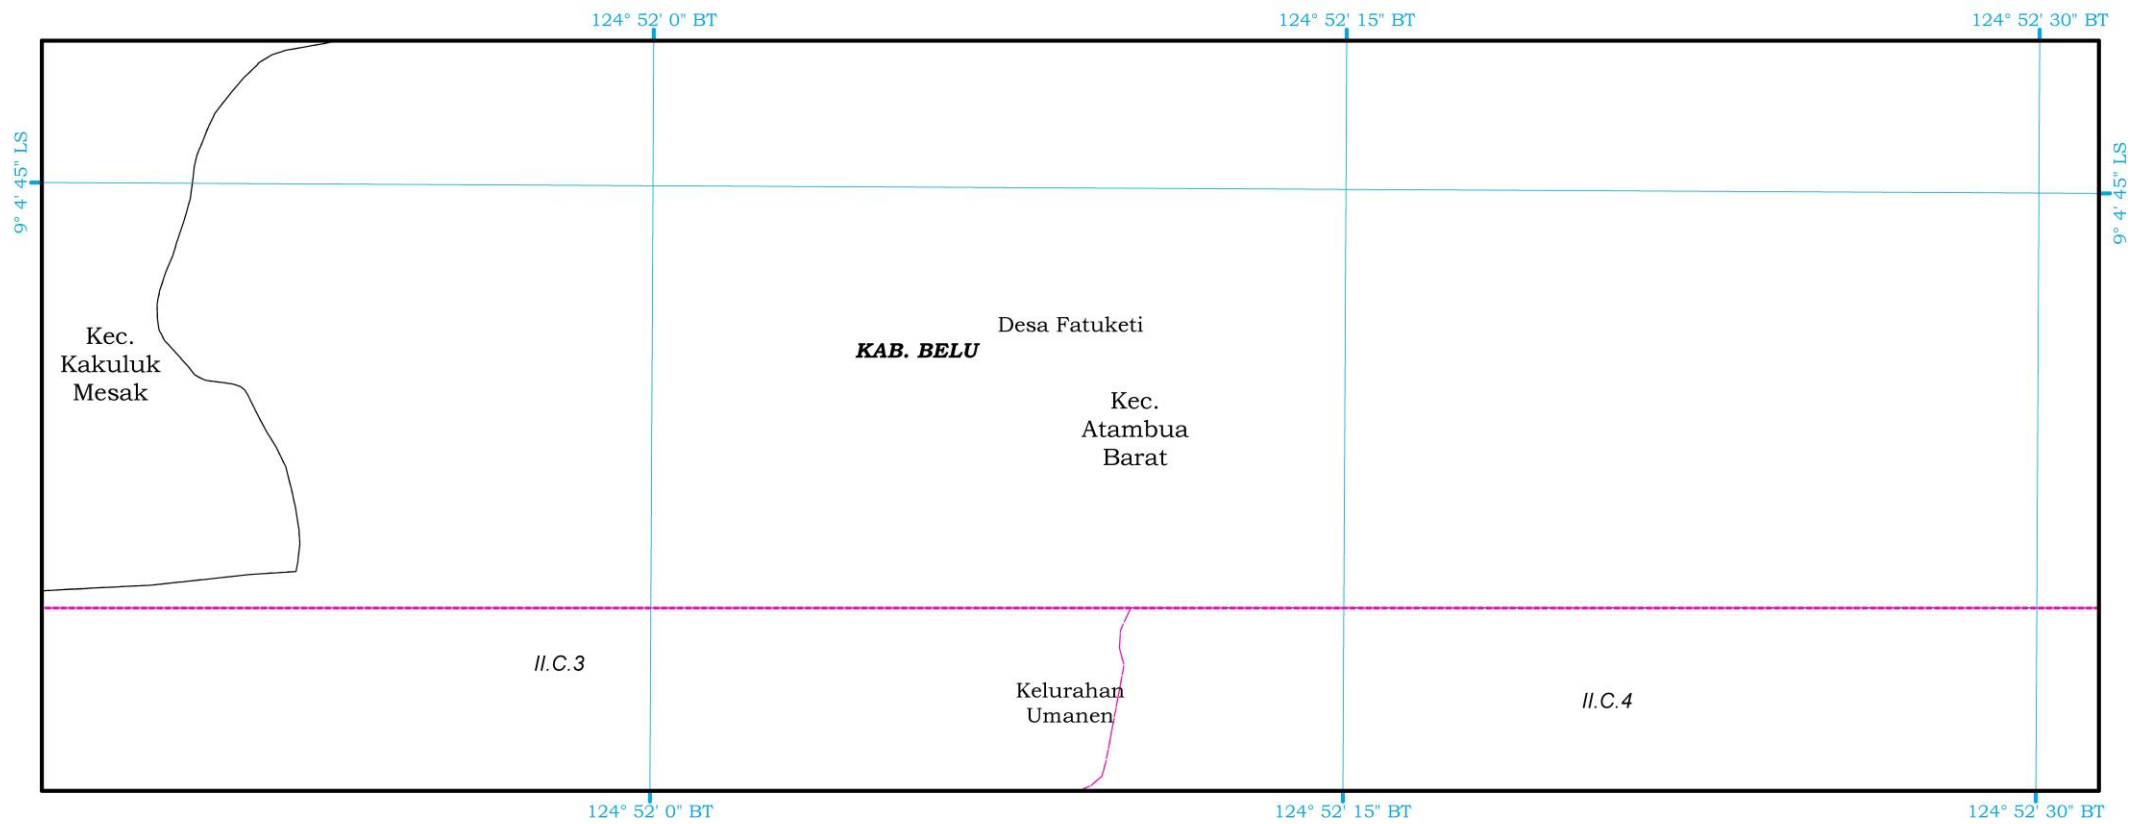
124° 52' 0" BT
124° 52' 15" BT
124° 52' 30" BT

9° 4' 45" LS

9° 4' 45" LS

Desa Fatuketi

KAB. BELU

Kec. Kakuluk Mesak

Kec. Atambua Barat

II.C.3

Kelurahan Umanen

II.C.4

124° 52' 0" BT
124° 52' 15" BT
124° 52' 30" BT